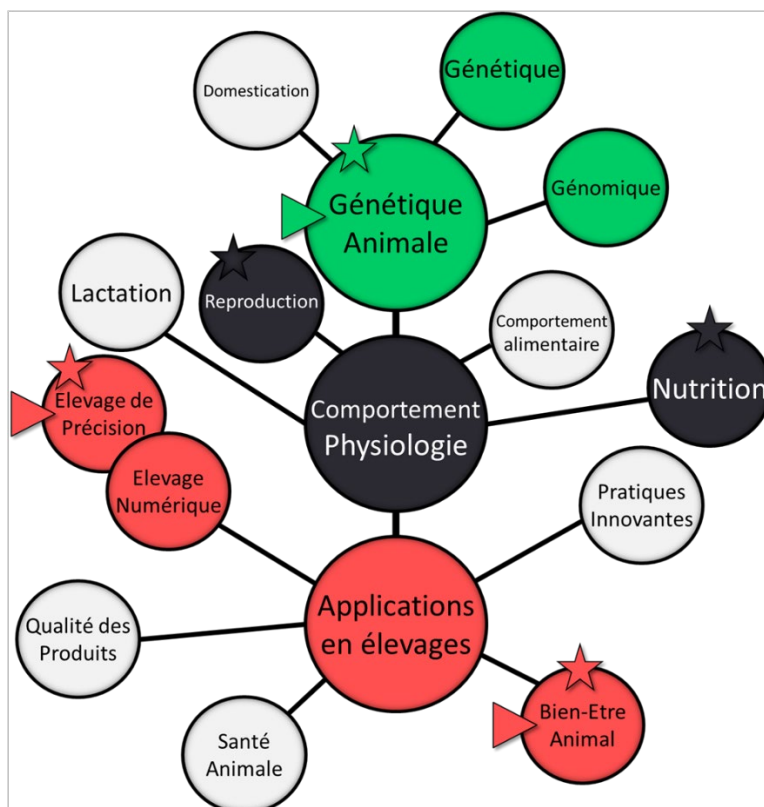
Domestication

Génétique

Génomique

Génétique Animale

Lactation

Reproduction

Comportement alimentaire

Nutrition

Elevage de Précision

Comportement Physiologie

Elevage Numérique

Pratiques Innovantes

Applications en élevages

Qualité des Produits

Santé Animale

Bien-Etre Animal